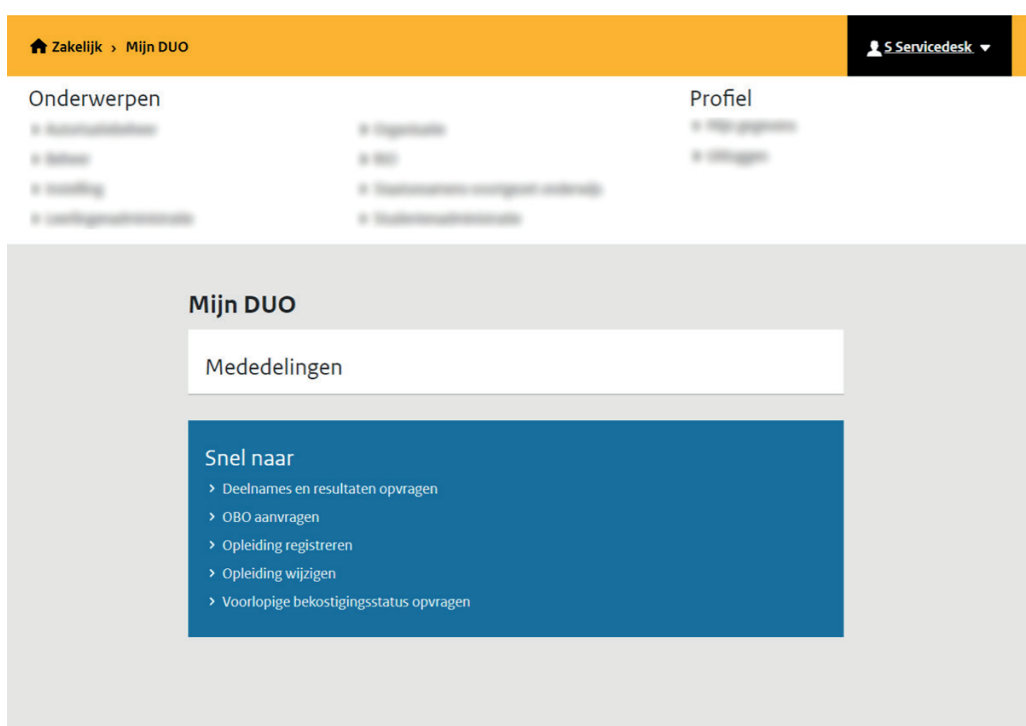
Zakelijk › Mijn DUO

S Servicedesk

Onderwerpen

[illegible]
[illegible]
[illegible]
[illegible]

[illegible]
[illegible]
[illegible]
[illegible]

Profiel

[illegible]
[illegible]

Mijn DUO

Mededelingen

Snel naar

› Deelnames en resultaten opvragen
› OBO aanvragen
› Opleiding registreren
› Opleiding wijzigen
› Voorlopige bekostigingsstatus opvragen